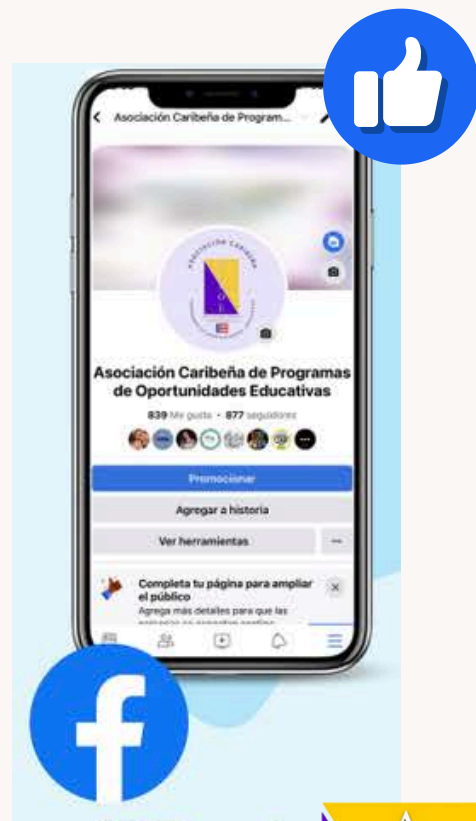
Asociación Caribeña de Program...

ASOCIACIÓN CARIBEÑA

Asociación Caribeña de Programas de Oportunidades Educativas

839 Me gusta • 877 seguidores

Promocionar

Agregar a historia

Ver herramientas

...

Completa tu página para ampliar el público

Agrega más detalles para que las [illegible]